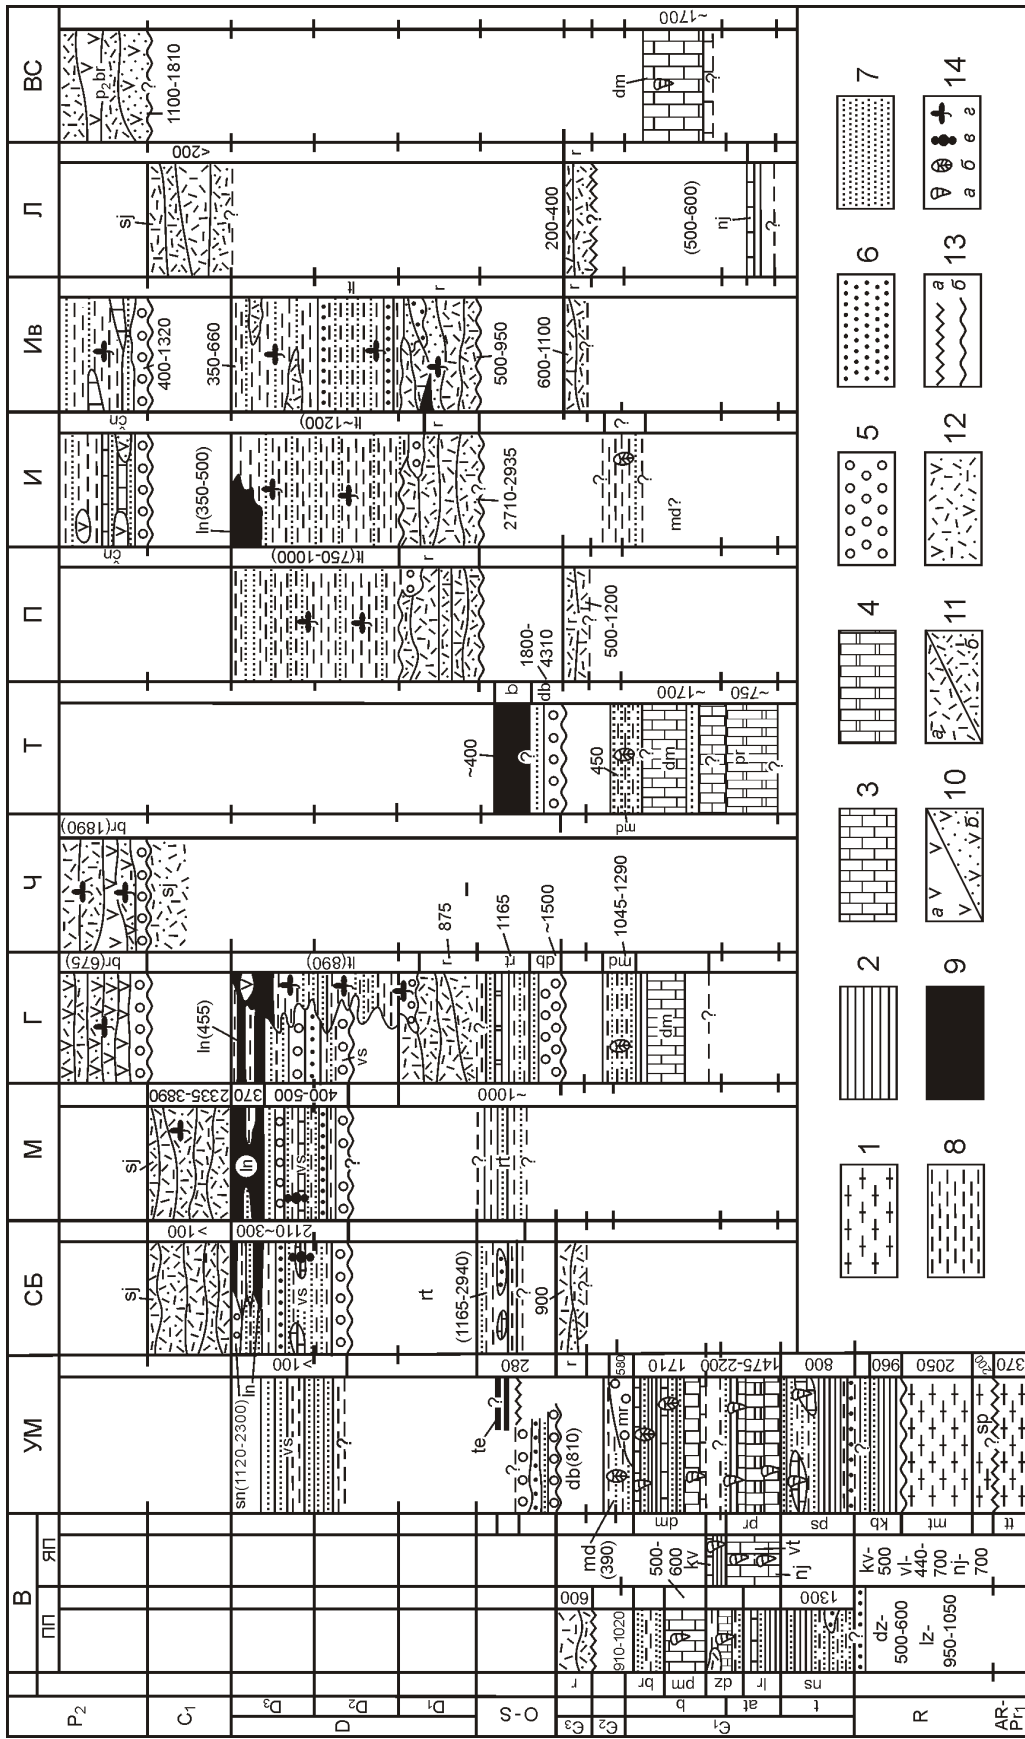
ВС
$p_2br$
1100-1810
dm
~1700

Л
sj
<200
200-400
(500-600)
nj

Ив
400-1320
350-660
lt
500-950
600-1100

И
cn
ln(350-500)
lt(~1200)
2710-2935
md?

П
lt(750-1000)
1800-4310
500-1200

Т
b
db
~400
450
md
dm
~1700
pr
~750

Ч
br(1890)
sj
875
1165
~1500
1045-1290

Г
br(675)
ln(455)
lt(890)
vs
r
rt
db
md
dm

М
sj
2335-3890
ln
370
400-500
vs
~1000
rt

СБ
sj
>100
2110~300
vs
rt
(1165-2940)
900

УМ
sn(1120-2300)
ln
vs
100
te
280
db(810)
r
580
mr
1710
1475-2200
800
960
2050
sp
370

В
ПП
ЯП
600
910-1020
500-600
kv
md (390)
1300
vt
nj
kv-500
vl-440-700
nj-700
dz-500-600
lz-950-1050
dm
pr
ps
kb
mt
tt

$P_2$
$C_1$
$D_3$
$D_2$
$D_1$
D
S-O
$Є_3$
$Є_2$
$Є_1$
r
br
pm
dz
lr
ns
q
at
t
R
AR-$Pr_1$

1 2 3 4 5 6 7
8 9 10 11 12 13 14
а б
а б
а б
а б в г